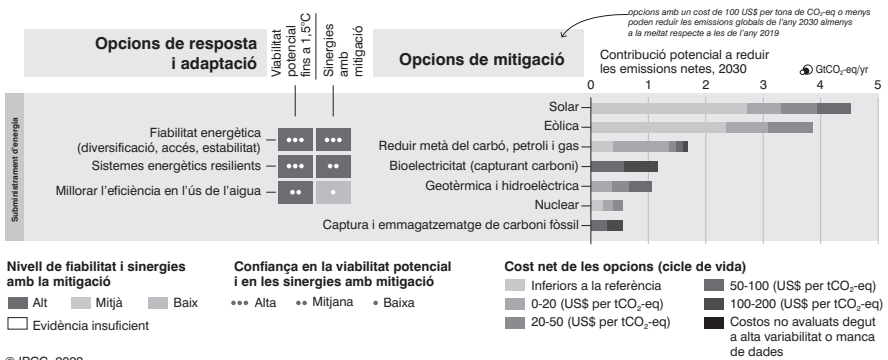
opcions amb un cost de 100 US$ per tona de $CO_2$-eq o menys poden reduir les emissions globals de l'any 2030 almenys a la meitat respecte a les de l'any 2019

Opcions de resposta i adaptació

Viabilitat potencial fins a 1,5°C

Sinergies amb mitigació

Opcions de mitigació

Contribució potencial a reduir les emissions netes, 2030

$GtCO_2$-eq/yr

0 1 2 3 4 5

Subministrament d'energia

Fiabilitat energètica (diversificació, accés, estabilitat) ••• •••

Sistemes energètics resilients ••• ••

Millorar l'eficiència en l'ús de l'aigua •• •

Solar

Eòlica

Reduir metà del carbó, petroli i gas

Bioelectricitat (capturant carboni)

Geotèrmica i hidroelèctrica

Nuclear

Captura i emmagatzematge de carboni fòssil

Nivell de fiabilitat i sinergies amb la mitigació

Alt Mitjà Baix

Evidència insuficient

Confiança en la viabilitat potencial i en les sinergies amb mitigació

••• Alta •• Mitjana • Baixa

Cost net de les opcions (cicle de vida)

Inferiors a la referència

0-20 (US$ per $tCO_2$-eq)

20-50 (US$ per $tCO_2$-eq)

50-100 (US$ per $tCO_2$-eq)

100-200 (US$ per $tCO_2$-eq)

Costos no avaluats degut a alta variabilitat o manca de dades

© IPCC, 2022